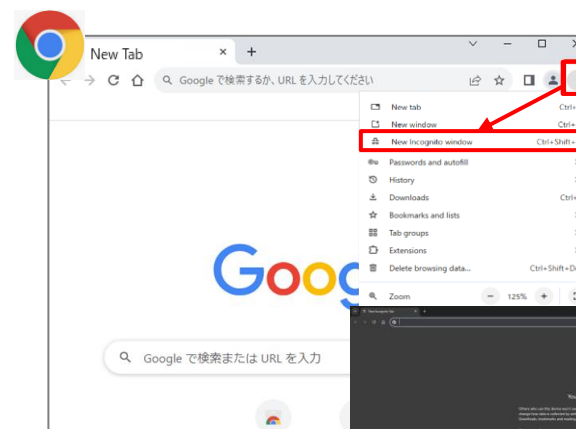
New Tab ×  +

Google で検索するか、URL を入力してください

New tab Ctrl+
New window Ctrl+
New Incognito window Ctrl+Shift+
Passwords and autofill
History
Downloads Ctrl+
Bookmarks and lists
Tab groups
Extensions
Delete browsing data... Ctrl+Shift+D
Zoom − 125% +

Googl

Google で検索または URL を入力

New Incognito Tab

You